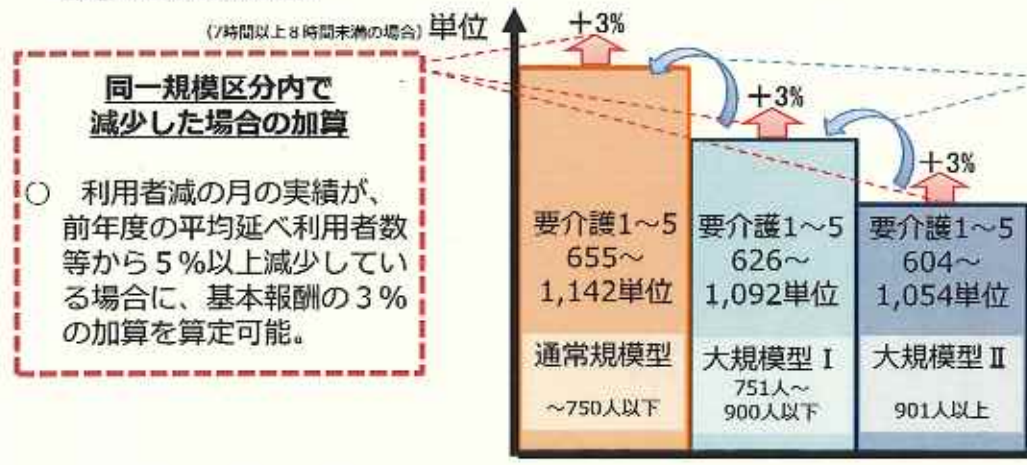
(7時間以上8時間未満の場合) 単位

同一規模区分内で
減少した場合の加算

○ 利用者減の月の実績が、前年度の平均延べ利用者数等から5%以上減少している場合に、基本報酬の3%の加算を算定可能。

+3%

+3%

+3%

要介護1~5
655~
1,142単位

通常規模型
~750人以下

要介護1~5
626~
1,092単位

大規模型 I
751人~
900人以下

要介護1~5
604~
1,054単位

大規模型 II
901人以上